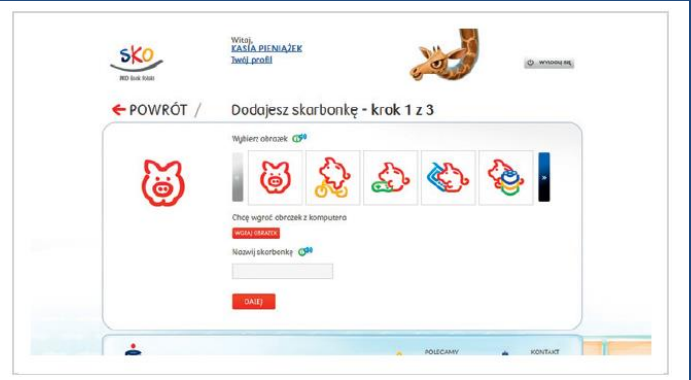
SKO
PKO Bank Polski

Witaj,
KASIA PIENIĄŻEK
Twój profil

Wyloguj się

← POWRÓT /

Dodajesz skarbonkę - krok 1 z 3

Wybierz obrazek

»

Chcę wgrać obrazek z komputera

WGRAJ OBRAZEK

Nazwij skarbonkę

DALEJ

POLECAMY

KONTAKT